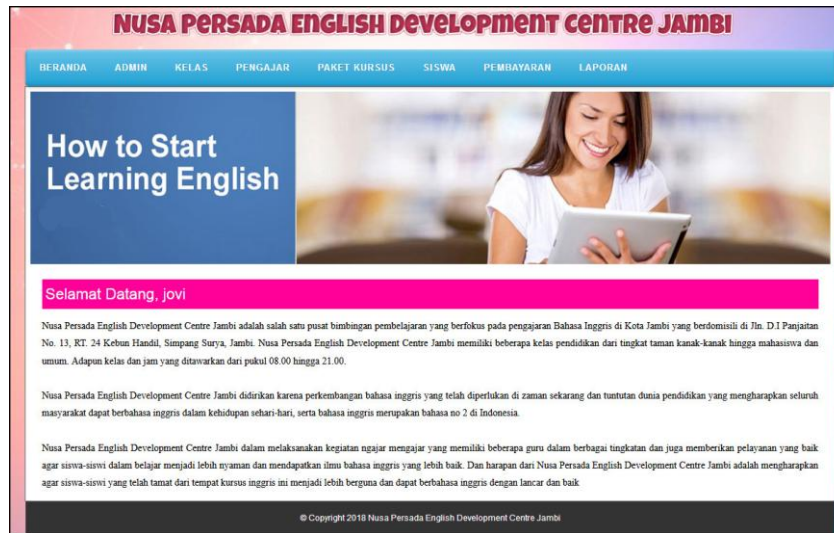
NUSA PERSADA ENGLISH DEVELOPMENT CENTRE JAMBI

BERANDA ADMIN KELAS PENGAJAR PAKET KURSUS SISWA PEMBAYARAN LAPORAN

How to Start Learning English

Selamat Datang, jovi

Nusa Persada English Development Centre Jambi adalah salah satu pusat bimbingan pembelajaran yang berfokus pada pengajaran Bahasa Inggris di Kota Jambi yang berdomisili di Jln. D.I Panjaitan No. 13, RT. 24 Kebun Handil, Simpang Surya, Jambi. Nusa Persada English Development Centre Jambi memiliki beberapa kelas pendidikan dari tingkat taman kanak-kanak hingga mahasiswa dan umum. Adapun kelas dan jam yang ditawarkan dari pukul 08.00 hingga 21.00.

Nusa Persada English Development Centre Jambi didirikan karena perkembangan bahasa inggris yang telah diperlukan di zaman sekarang dan tuntutan dunia pendidikan yang mengharapkan seluruh masyarakat dapat berbahasa inggris dalam kehidupan sehari-hari, serta bahasa inggris merupakan bahasa no 2 di Indonesia.

Nusa Persada English Development Centre Jambi dalam melaksanakan kegiatan ngajar mengajar yang memiliki beberapa guru dalam berbagai tingkatan dan juga memberikan pelayanan yang baik agar siswa-siswi dalam belajar menjadi lebih nyaman dan mendapatkan ilmu bahasa inggris yang lebih baik. Dan harapan dari Nusa Persada English Development Centre Jambi adalah mengharapkan agar siswa-siswi yang telah tamat dari tempat kursus inggris ini menjadi lebih berguna dan dapat berbahasa inggris dengan lancar dan baik

© Copyright 2018 Nusa Persada English Development Centre Jambi